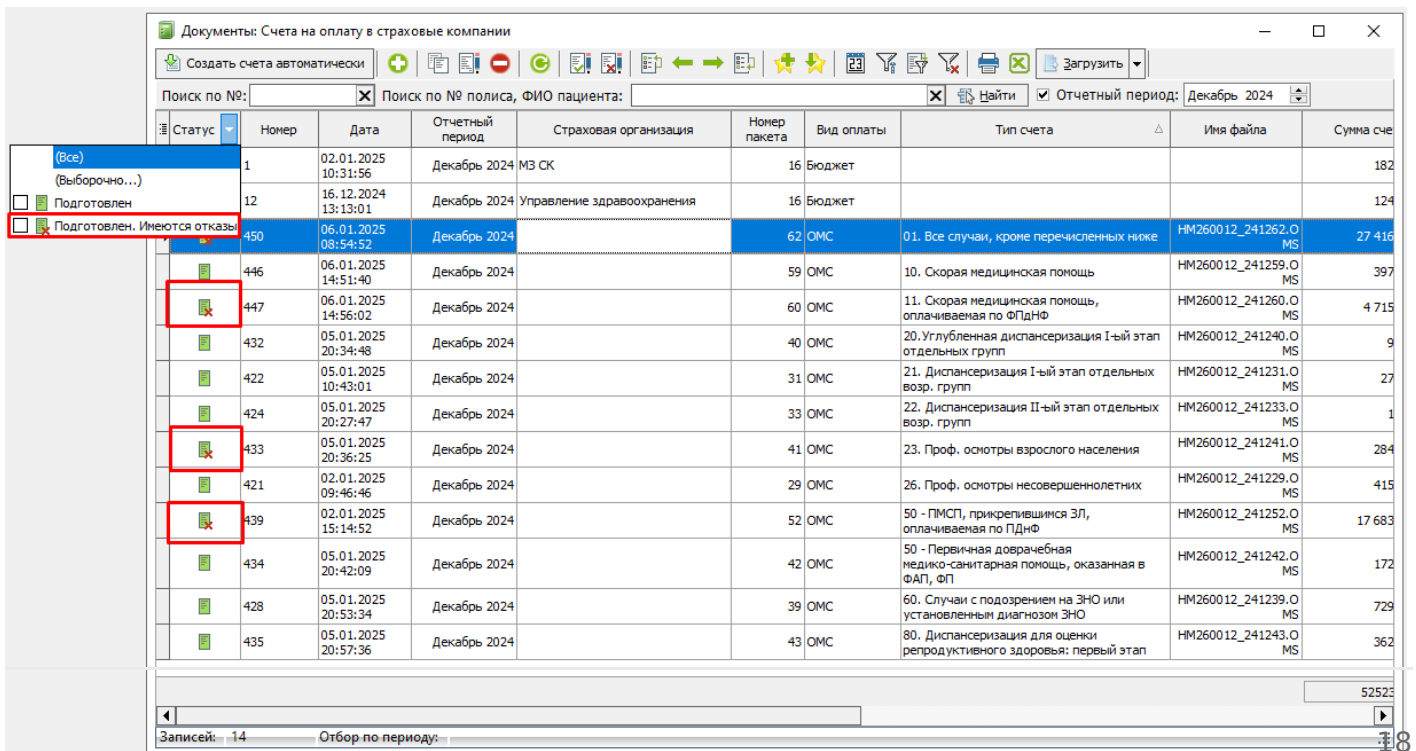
Документы: Счета на оплату в страховые компании

Создать счета автоматически

Загрузить

Поиск по №: Поиск по № полиса, ФИО пациента: Найти Отчетный период: Декабрь 2024

(Все)
(Выборочно...)
Подготовлен
Подготовлен. Имеются отказы

| Статус | Номер | Дата | Отчетный период | Страховая организация | Номер пакета | Вид оплаты | Тип счета | Имя файла | Сумма сче |
|---|---|---|---|---|---|---|---|---|---|
| | 1 | 02.01.2025 10:31:56 | Декабрь 2024 | МЗ СК | 16 | Бюджет | | | 182 |
| | 12 | 16.12.2024 13:13:01 | Декабрь 2024 | Управление здравоохранения | 16 | Бюджет | | | 124 |
| | 450 | 06.01.2025 08:54:52 | Декабрь 2024 | | 62 | ОМС | 01. Все случаи, кроме перечисленных ниже | HM260012_241262.OMS | 27 416 |
| | 446 | 06.01.2025 14:51:40 | Декабрь 2024 | | 59 | ОМС | 10. Скорая медицинская помощь | HM260012_241259.OMS | 397 |
| | 447 | 06.01.2025 14:56:02 | Декабрь 2024 | | 60 | ОМС | 11. Скорая медицинская помощь, оплачиваемая по ФПдНФ | HM260012_241260.OMS | 4 715 |
| | 432 | 05.01.2025 20:34:48 | Декабрь 2024 | | 40 | ОМС | 20.Углубленная диспансеризация I-ый этап отдельных групп | HM260012_241240.OMS | 9 |
| | 422 | 05.01.2025 10:43:01 | Декабрь 2024 | | 31 | ОМС | 21. Диспансеризация I-ый этап отдельных возр. групп | HM260012_241231.OMS | 27 |
| | 424 | 05.01.2025 20:27:47 | Декабрь 2024 | | 33 | ОМС | 22. Диспансеризация II-ый этап отдельных возр. групп | HM260012_241233.OMS | 1 |
| | 433 | 05.01.2025 20:36:25 | Декабрь 2024 | | 41 | ОМС | 23. Проф. осмотры взрослого населения | HM260012_241241.OMS | 284 |
| | 421 | 02.01.2025 09:46:46 | Декабрь 2024 | | 29 | ОМС | 26. Проф. осмотры несовершеннолетних | HM260012_241229.OMS | 415 |
| | 439 | 02.01.2025 15:14:52 | Декабрь 2024 | | 52 | ОМС | 50 - ПМСП, прикрепившимся ЗЛ, оплачиваемая по ПДнФ | HM260012_241252.OMS | 17 683 |
| | 434 | 05.01.2025 20:42:09 | Декабрь 2024 | | 42 | ОМС | 50 - Первичная доврачебная медико-санитарная помощь, оказанная в ФАП, ФП | HM260012_241242.OMS | 172 |
| | 428 | 05.01.2025 20:53:34 | Декабрь 2024 | | 39 | ОМС | 60. Случаи с подозрением на ЗНО или установленным диагнозом ЗНО | HM260012_241239.OMS | 729 |
| | 435 | 05.01.2025 20:57:36 | Декабрь 2024 | | 43 | ОМС | 80. Диспансеризация для оценки репродуктивного здоровья: первый этап | HM260012_241243.OMS | 362 |

52523

Записей: 14 Отбор по периоду:

18